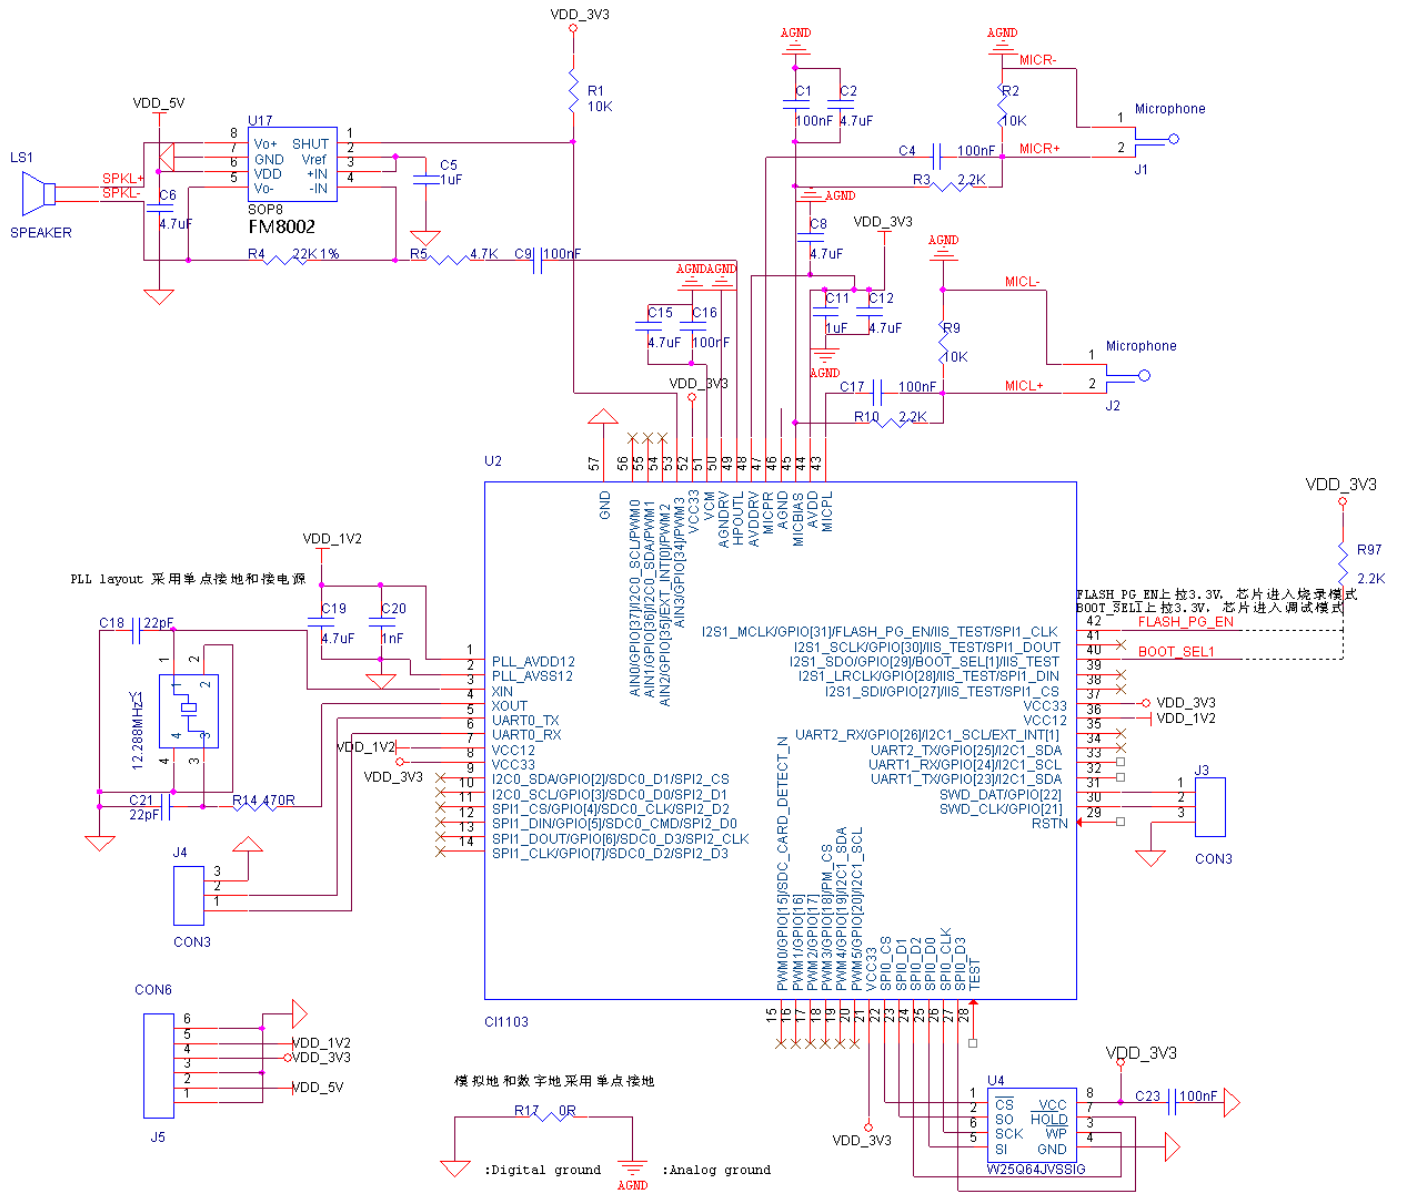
VDD_3V3
R1
10K
AGND
C1
100nF
C2
4.7uF
AGND
MICR-
R2
10K
Microphone
1
2
J1
MICR+
C4
100nF
R3
2.2K
AGND
C8
4.7uF
VDD_3V3
VDD_5V
U17
8
7
6
5
Vo+
GND
VDD
Vo-
SHUT
Vref
+IN
-IN
1
2
3
4
C5
1uF
SOP8
FM8002
LS1
SPKL+
SPKL-
SPEAKER
C6
4.7uF
R4
22K 1%
R5
4.7K
C9
100nF
AGNDAGND
C15
4.7uF
C16
100nF
C11
1uF
C12
4.7uF
AGND
AGND
MICL-
R9
10K
Microphone
1
2
J2
C17
100nF
MICL+
R10
2.2K
VDD_3V3
U2
57
56
55
54
53
52
51
50
49
48
47
46
45
44
43
GND
AIN0/GPIO[37]/I2C0_SCL/PWM0
AIN1/GPIO[36]/I2C0_SDA/PWM1
AIN2/GPIO[35]/EXT_INT0/PWM2
AIN3/GPIO[34]/PWM3
VCC33
VCM
AGNDRV
HPOUTL
AVDDRV
MICPR
AGND
MICBIAS
AVDD
MICPL
VDD_3V3
R97
2.2K
FLASH_PG_EN上拉3.3V, 芯片进入烧录模式
BOOT_SEL1上拉3.3V, 芯片进入调试模式
VDD_1V2
PLL layout 采用单点接地和接电源
C19
4.7uF
C20
1nF
C18
22pF
1
2
Y1
12.288MHz
2
4
3
4
3
C21
22pF
R14 470R
1
2
3
4
5
6
7
8
9
10
11
12
13
14
PLL_AVDD12
PLL_AVSS12
XIN
XOUT
UART0_TX
UART0_RX
VCC12
VCC33
I2C0_SDA/GPIO[2]/SDC0_D1/SPI2_CS
I2C0_SCL/GPIO[3]/SDC0_D0/SPI2_D1
SPI1_CS/GPIO[4]/SDC0_CLK/SPI2_D2
SPI1_DIN/GPIO[5]/SDC0_CMD/SPI2_D0
SPI1_DOUT/GPIO[6]/SDC0_D3/SPI2_CLK
SPI1_CLK/GPIO[7]/SDC0_D2/SPI2_D3
VDD_1V2
VDD_3V3
I2S1_MCLK/GPIO[31]/FLASH_PG_EN/IIS_TEST/SPI1_CLK
I2S1_SCLK/GPIO[30]/IIS_TEST/SPI1_DOUT
I2S1_SDO/GPIO[29]/BOOT_SEL[1]/IIS_TEST
I2S1_LRCLK/GPIO[28]/IIS_TEST/SPI1_DIN
I2S1_SDI/GPIO[27]/IIS_TEST/SPI1_CS
VCC33
VCC12
UART2_RX/GPIO[26]/I2C1_SCL/EXT_INT[1]
UART2_TX/GPIO[25]/I2C1_SDA
UART1_RX/GPIO[24]/I2C1_SCL
UART1_TX/GPIO[23]/I2C1_SDA
SWD_DAT/GPIO[22]
SWD_CLK/GPIO[21]
RSTN
42
41
40
39
38
37
36
35
34
33
32
31
30
29
FLASH_PG_EN
BOOT_SEL1
VDD_3V3
VDD_1V2
J3
1
2
3
CON3
SDC_CARD_DETECT_N
PWM0/GPIO[15]/SDC_CARD_DETECT_N
PWM1/GPIO[16]
PWM2/GPIO[17]
PWM3/GPIO[18]/PM_CS
PWM4/GPIO[19]/I2C1_SDA
PWM5/GPIO[20]/I2C1_SCL
VCC33
SPI0_CS
SPI0_D1
SPI0_D2
SPI0_D0
SPI0_CLK
SPI0_D3
TEST
J4
3
2
1
CON3
CI1103
15
16
17
18
19
20
21
22
23
24
25
26
27
28
CON6
6
5
4
3
2
1
VDD_1V2
VDD_3V3
VDD_5V
J5
模拟地和数字地采用单点接地
R17
0R
:Digital ground
:Analog ground
AGND
VDD_3V3
U4
1
2
6
5
CS
SO
SCK
SI
VCC
HOLD
WP
GND
8
7
3
4
W25Q64JVSSIG
VDD_3V3
C23
100nF